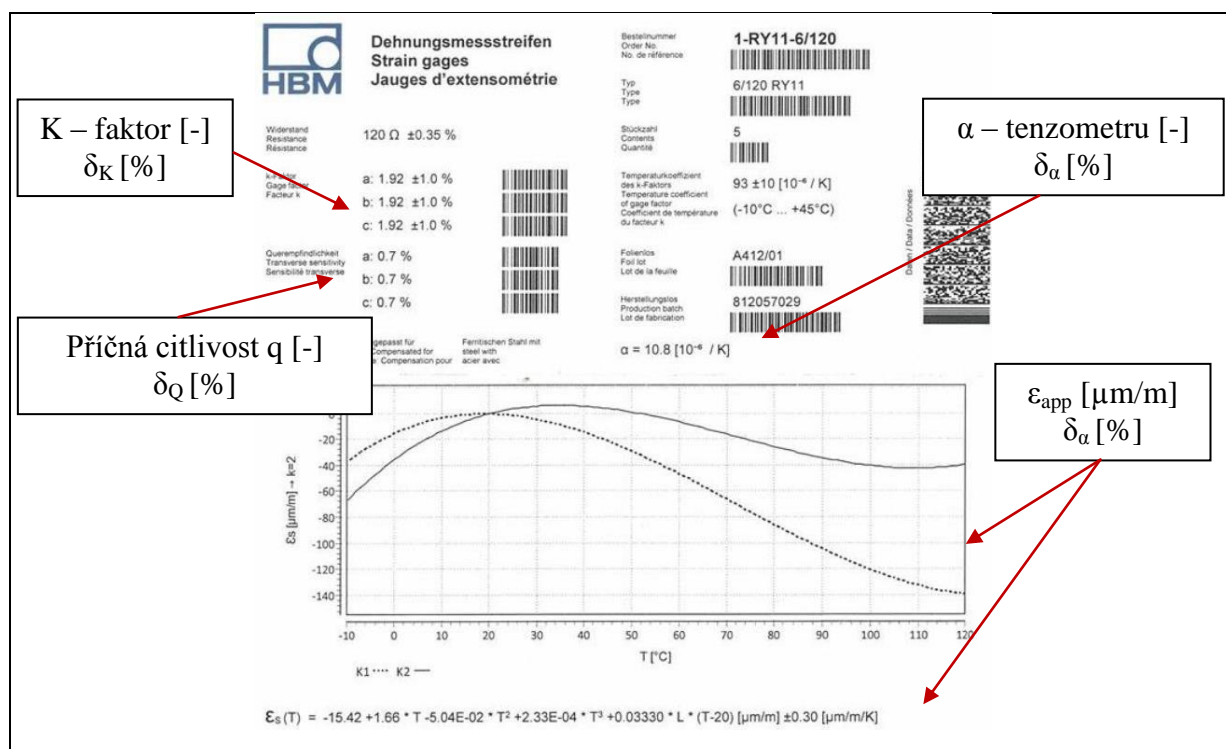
HBM

Dehnungsmessstreifen
Strain gages
Jauges d'extensométrie

Bestellnummer
Order No.
No. de référence

1-RY11-6/120

Typ
Type
Type

6/120 RY11

K – faktor [-]
$\delta_K$ [%]

Widerstand
Resistance
Résistance

120 Ω ±0.35 %

Stückzahl
Contents
Quantité

5

α – tenzometru [-]
$\delta_\alpha$ [%]

k-Faktor
Gage factor
Facteur k

a: 1.92 ±1.0 %
b: 1.92 ±1.0 %
c: 1.92 ±1.0 %

Temperaturkoeffizient des k-Faktors
Temperature coefficient of gage factor
Coefficient de température du facteur k

93 ±10 [$10^{-6}$ / K]
(-10°C ... +45°C)

Querempfindlichkeit
Transverse sensitivity
Sensibilité transverse

a: 0.7 %
b: 0.7 %
c: 0.7 %

Folienlos
Foil lot
Lot de la feuille

A412/01

Herstellungslos
Production batch
Lot de fabrication

812057029

Datum / Date / Données

Příčná citlivost q [-]
$\delta_Q$ [%]

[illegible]gepasst für
Compensated for
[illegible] Compensation pour

Ferritischen Stahl mit
steel with
acier avec

α = 10.8 [$10^{-6}$ / K]

$\varepsilon_{app}$ [µm/m]
$\delta_\alpha$ [%]

$\varepsilon_S$ [µm/m] → k=2

0
-20
-40
-60
-80
-100
-120
-140

-10 0 10 20 30 40 50 60 70 80 90 100 110 120

T [°C]

K1 ····· K2 —

$\varepsilon_S(T)$ = -15.42 +1.66 * T -5.04E-02 * T² +2.33E-04 * T³ +0.03330 * L * (T-20) [µm/m] ±0.30 [µm/m/K]